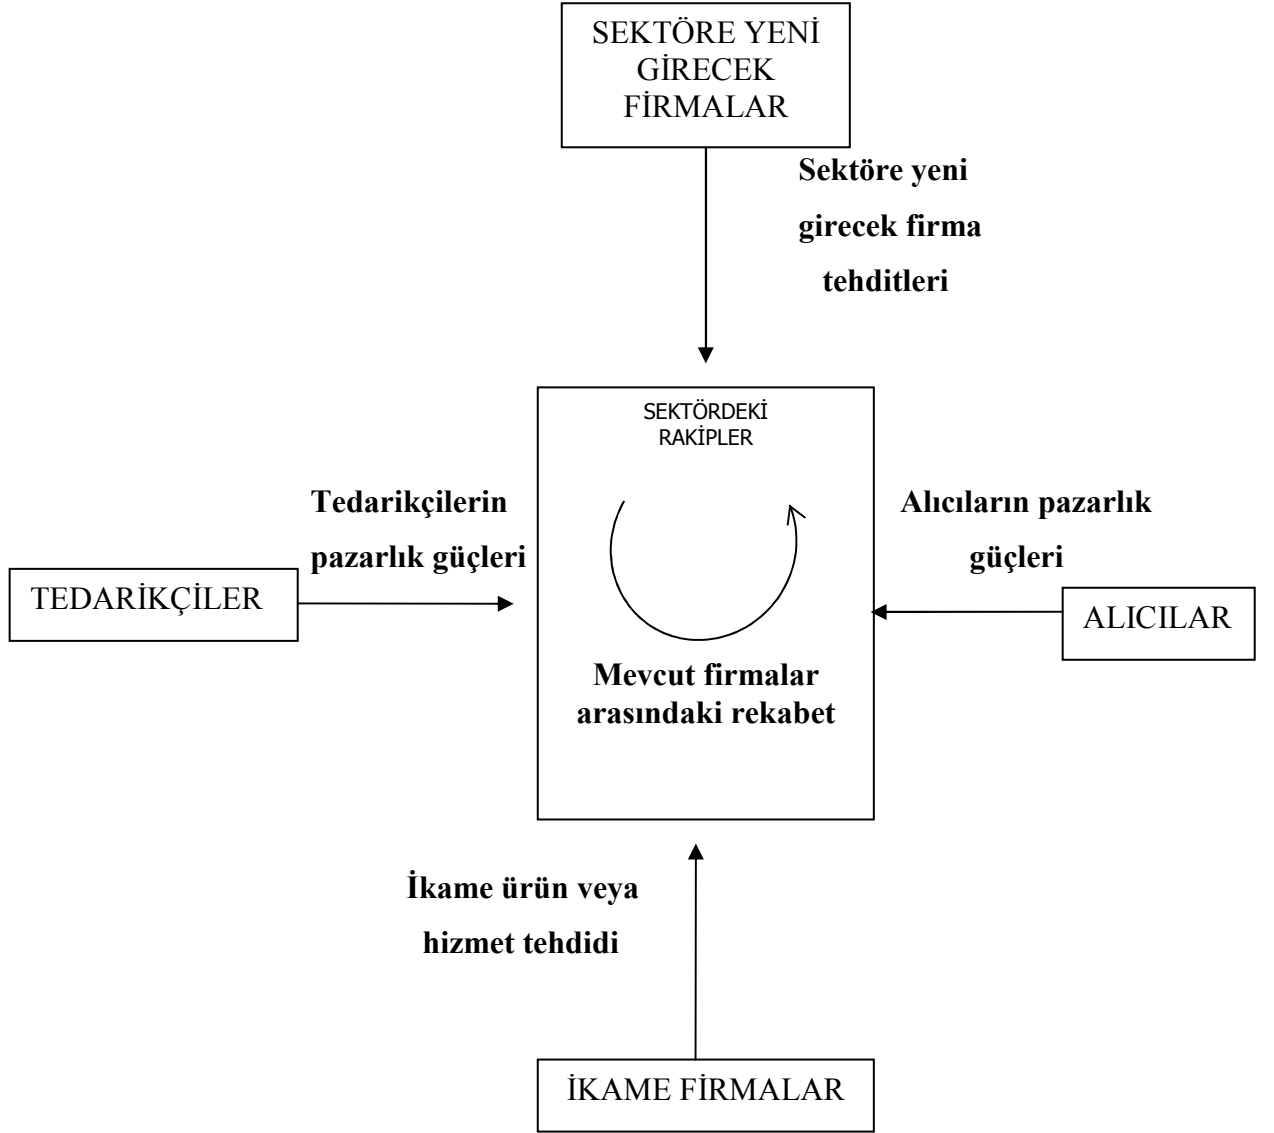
SEKTÖRE YENİ GİRECEK FİRMALAR

Sektöre yeni girecek firma tehditleri

SEKTÖRDEKİ RAKİPLER

Tedarikçilerin pazarlık güçleri

TEDARİKÇİLER

Mevcut firmalar arasındaki rekabet

Alıcıların pazarlık güçleri

ALICILAR

İkame ürün veya hizmet tehdidi

İKAME FİRMALAR